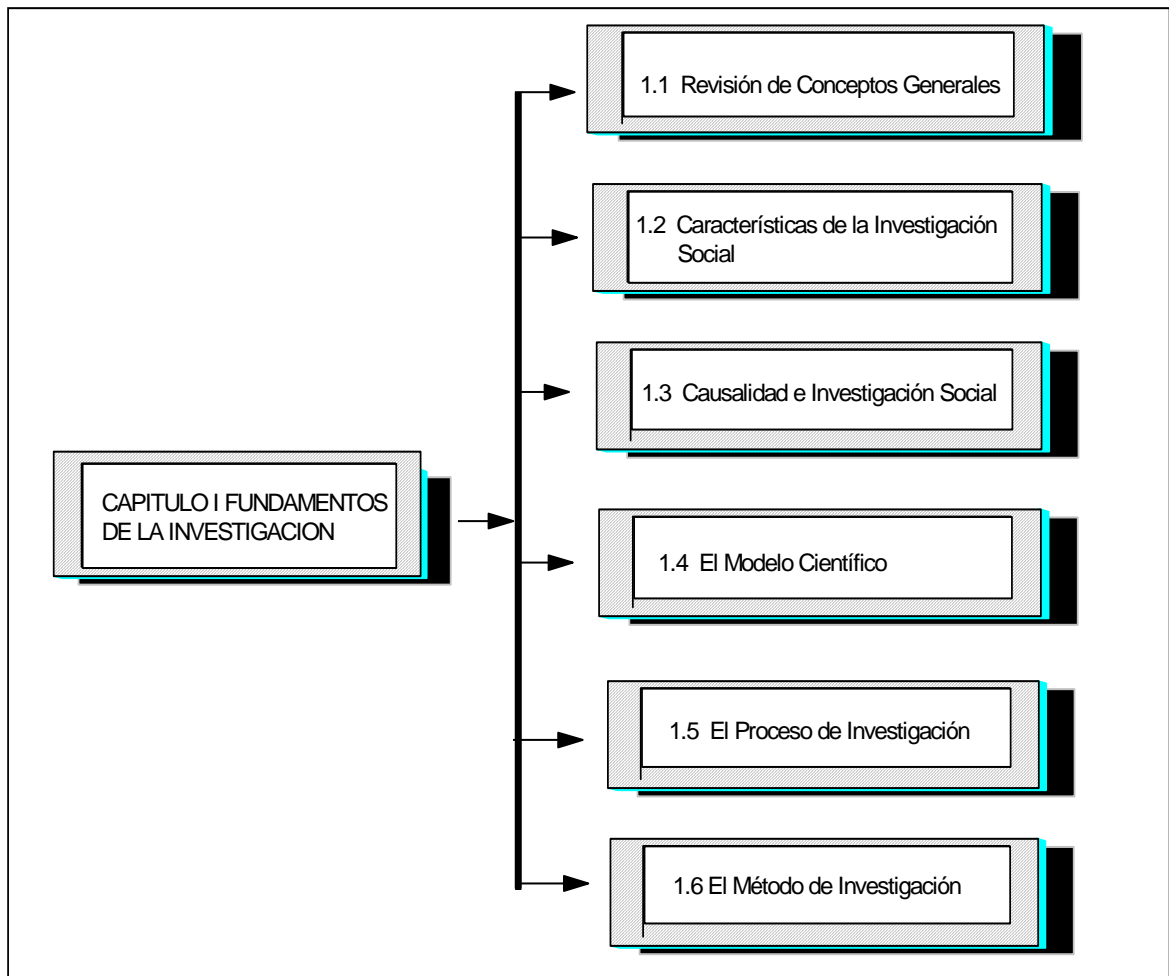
CAPITULO I FUNDAMENTOS DE LA INVESTIGACION

1.1 Revisión de Conceptos Generales

1.2 Características de la Investigación Social

1.3 Causalidad e Investigación Social

1.4 El Modelo Científico

1.5 El Proceso de Investigación

1.6 El Método de Investigación